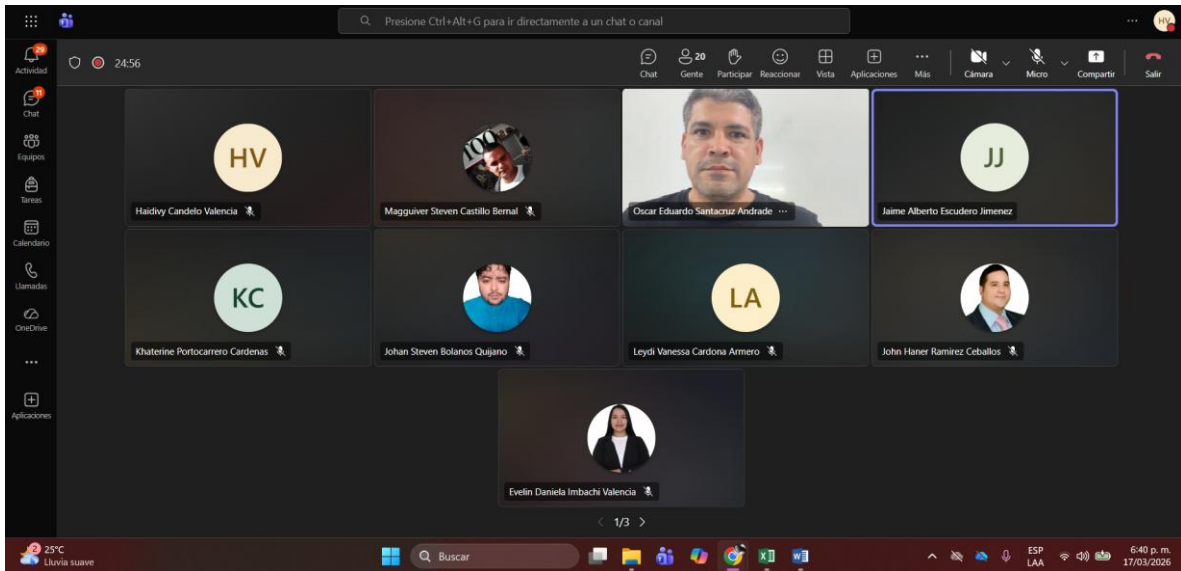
Presione Ctrl+Alt+G para ir directamente a un chat o canal

HV

29
Actividad

11
Chat

Equipos

Tareas

Calendario

Llamadas

OneDrive

...

Aplicaciones

24:56

Chat
20
Gente
Participar
Reaccionar
Vista
Aplicaciones
Más
Cámara
Micro
Compartir
Salir

HV
Haidivy Candelo Valencia

Magguiver Steven Castillo Bernal

Oscar Eduardo Santacruz Andrade

JJ
Jaime Alberto Escudero Jimenez

KC
Khaterine Portocarrero Cardenas

Johan Steven Bolanos Quijano

LA
Leydi Vanessa Cardona Armero

John Haner Ramirez Ceballos

Evelin Daniela Imbachi Valencia

1/3

25°C
Lluvia suave

Buscar

ESP
LAA

6:40 p. m.
17/03/2026